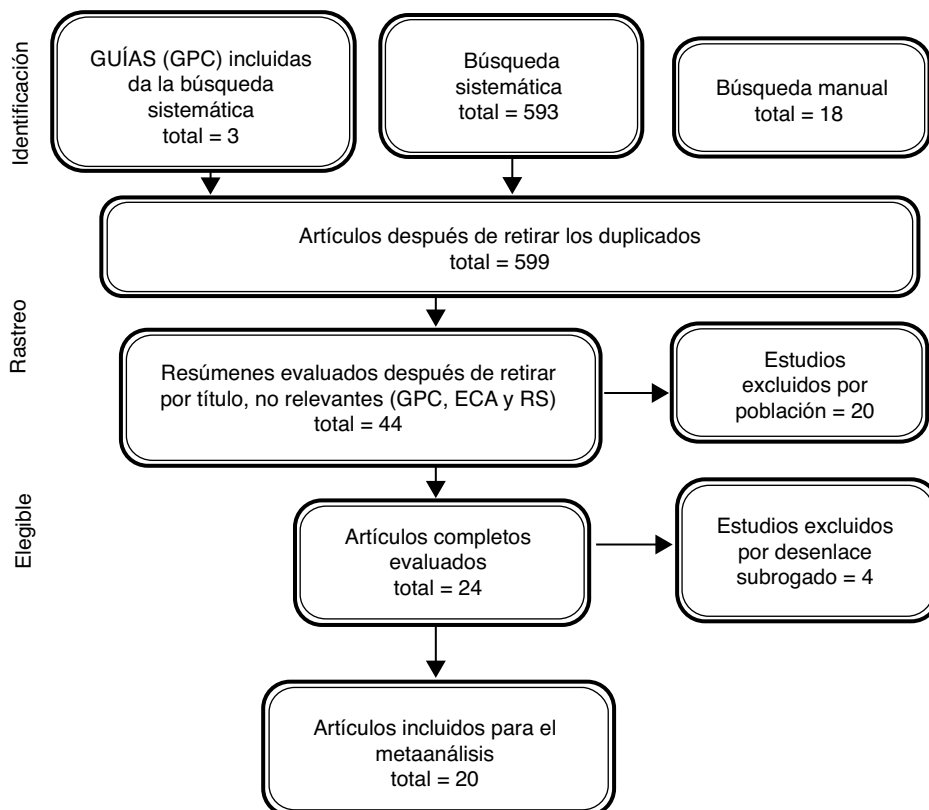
Identificación

GUÍAS (GPC) incluidas da la búsqueda sistemática total = 3

Búsqueda sistemática total = 593

Búsqueda manual total = 18

Artículos después de retirar los duplicados total = 599

Rastreo

Resúmenes evaluados después de retirar por título, no relevantes (GPC, ECA y RS) total = 44

Estudios excluidos por población = 20

Elegible

Artículos completos evaluados total = 24

Estudios excluidos por desenlace subrogado = 4

Artículos incluidos para el metaanálisis total = 20